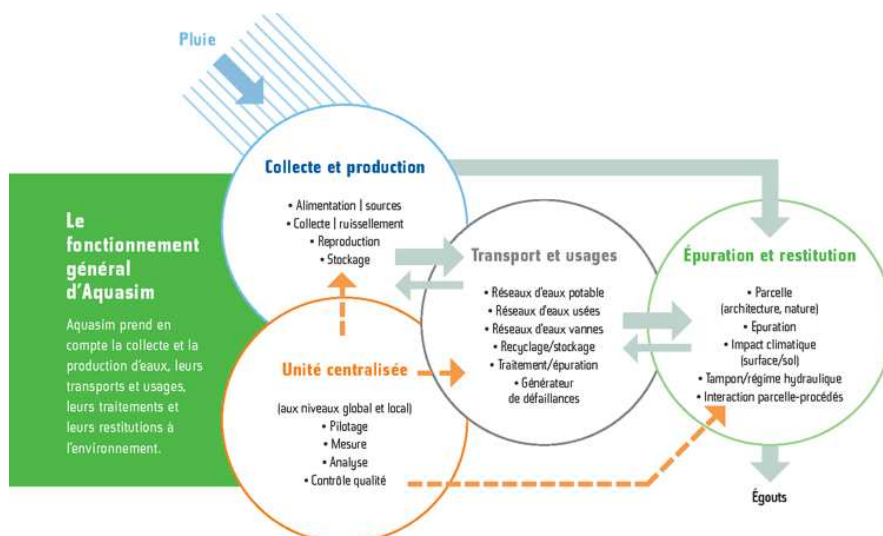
Pluie

Le fonctionnement général d'Aquasim

Aquasim prend en compte la collecte et la production d'eaux, leurs transports et usages, leurs traitements et leurs restitutions à l'environnement.

Collecte et production

• Alimentation | sources
• Collecte | ruissellement
• Reproduction
• Stockage

Transport et usages

• Réseaux d'eaux potable
• Réseaux d'eaux usées
• Réseaux d'eaux vannes
• Recyclage/stockage
• Traitement/épuration
• Générateur de défaillances

Épuration et restitution

• Parcelle (architecture, nature)
• Épuration
• Impact climatique (surface/sol)
• Tampon/régime hydraulique
• Interaction parcelle-procédés

Unité centralisée

(aux niveaux global et local)
• Pilotage
• Mesure
• Analyse
• Contrôle qualité

Égouts